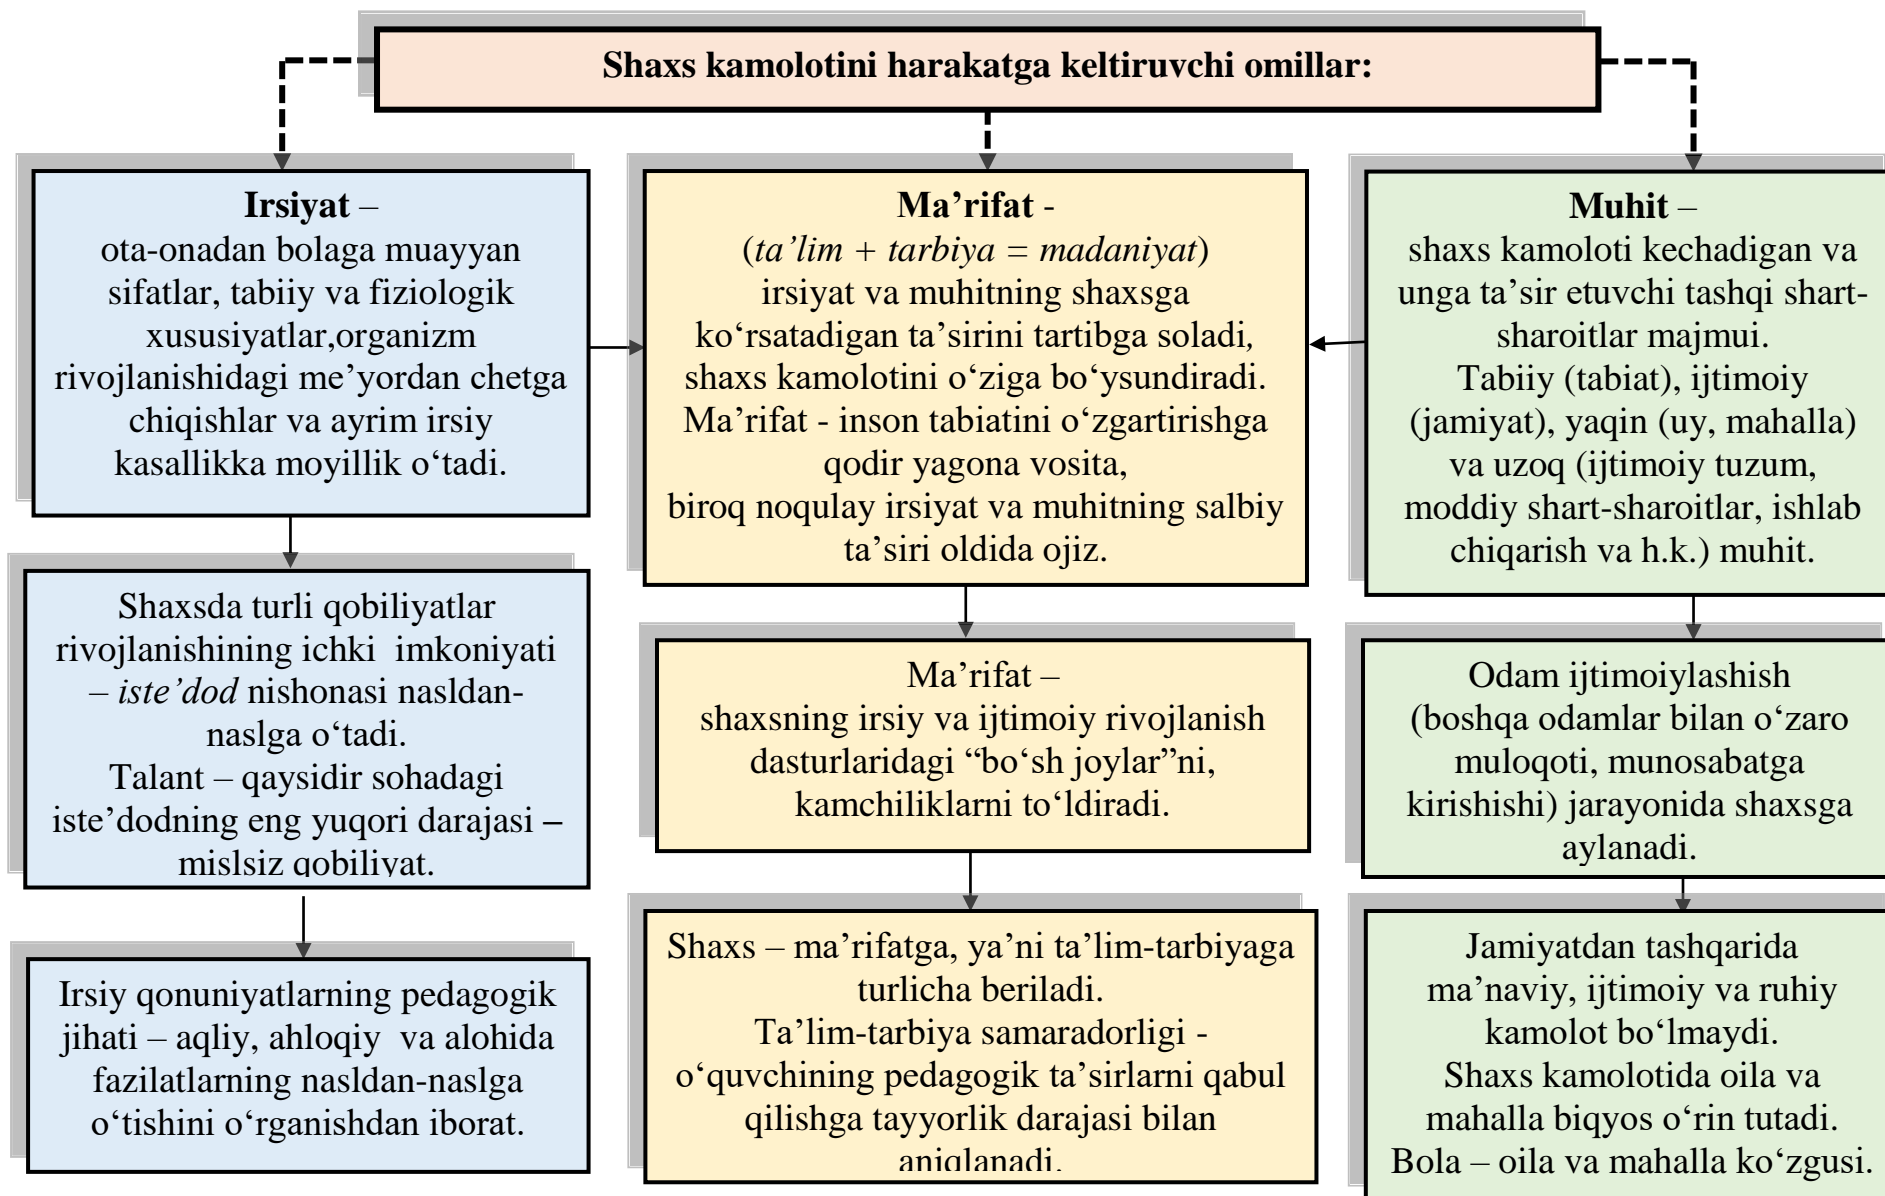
Shaxs kamolotini harakatga keltiruvchi omillar:

**Irsiyat** –
ota-onadan bolaga muayyan sifatlar, tabiiy va fiziologik xususiyatlar,organizm rivojlanishidagi me'yordan chetga chiqishlar va ayrim irsiy kasallikka moyillik o'tadi.

Shaxsda turli qobiliyatlar rivojlanishining ichki imkoniyati – *iste'dod* nishonasi nasldan-naslga o'tadi.
Talant – qaysidir sohadagi iste'dodning eng yuqori darajasi – mislsiz qobiliyat.

Irsiy qonuniyatlarning pedagogik jihati – aqliy, ahloqiy va alohida fazilatlarning nasldan-naslga o'tishini o'rganishdan iborat.

**Ma'rifat** -
(*ta'lim* + *tarbiya* = *madaniyat*)
irsiyat va muhitning shaxsga ko'rsatadigan ta'sirini tartibga soladi, shaxs kamolotini o'ziga bo'ysundiradi.
Ma'rifat - inson tabiatini o'zgartirishga qodir yagona vosita,
biroq noqulay irsiyat va muhitning salbiy ta'siri oldida ojiz.

Ma'rifat –
shaxsning irsiy va ijtimoiy rivojlanish dasturlaridagi "bo'sh joylar"ni, kamchiliklarni to'ldiradi.

Shaxs – ma'rifatga, ya'ni ta'lim-tarbiyaga turlicha beriladi.
Ta'lim-tarbiya samaradorligi - o'quvchining pedagogik ta'sirlarni qabul qilishga tayyorlik darajasi bilan aniqlanadi.

**Muhit** –
shaxs kamoloti kechadigan va unga ta'sir etuvchi tashqi shart-sharoitlar majmui.
Tabiiy (tabiat), ijtimoiy (jamiyat), yaqin (uy, mahalla) va uzoq (ijtimoiy tuzum, moddiy shart-sharoitlar, ishlab chiqarish va h.k.) muhit.

Odam ijtimoiylashish (boshqa odamlar bilan o'zaro muloqoti, munosabatga kirishishi) jarayonida shaxsga aylanadi.

Jamiyatdan tashqarida ma'naviy, ijtimoiy va ruhiy kamolot bo'lmaydi.
Shaxs kamolotida oila va mahalla biqyos o'rin tutadi.
Bola – oila va mahalla ko'zgusi.